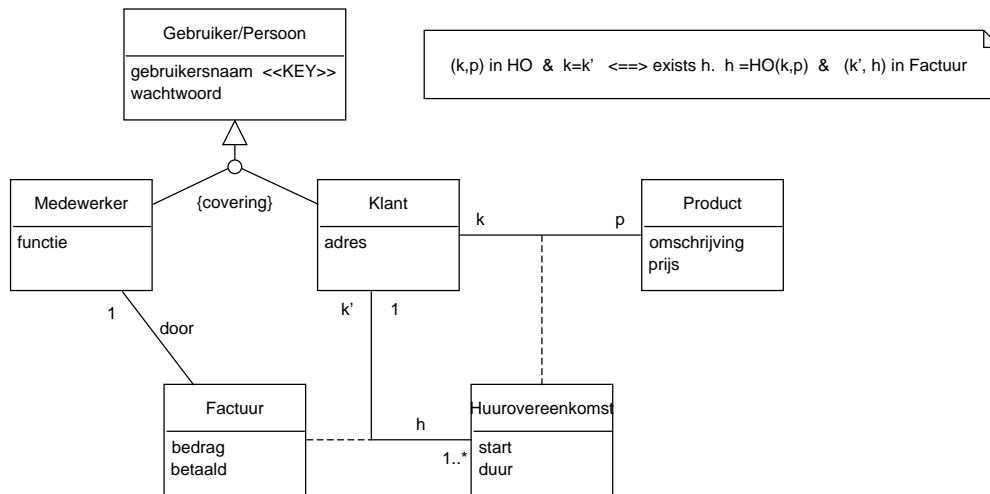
Gebruiker/Persoon

gebruikersnaam <<KEY>>
wachtwoord

(k,p) in HO & k=k' <==> exists h. h =HO(k,p) & (k', h) in Factuur

Medewerker

functie

{covering}

Klant

adres

k

p

Product

omschrijving
prijs

1

door

k'

1

Factuur

bedrag
betaald

h

1..*

Huurovereenkomst

start
duur